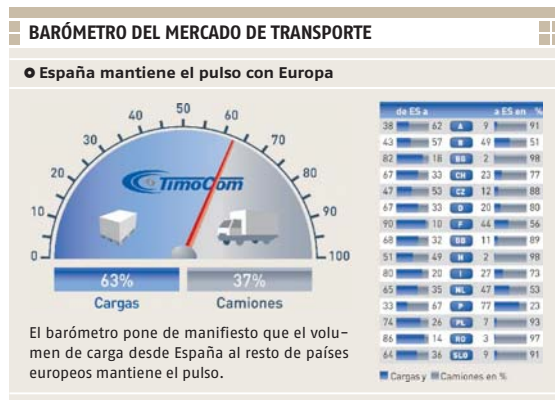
BARÓMETRO DEL MERCADO DE TRANSPORTE

España mantiene el pulso con Europa

0 10 20 30 40 50 60 70 80 90 100

TimoCom

63%
Cargas

37%
Camiones

El barómetro pone de manifiesto que el volumen de carga desde España al resto de países europeos mantiene el pulso.

| de ES a | | | a ES en | % |
|---|---|---|---|---|
| 38 | 62 | A | 9 | 91 |
| 43 | 57 | B | 49 | 51 |
| 82 | 18 | BG | 2 | 98 |
| 67 | 33 | CH | 23 | 77 |
| 47 | 53 | CZ | 12 | 88 |
| 67 | 33 | D | 20 | 80 |
| 90 | 10 | F | 44 | 56 |
| 68 | 32 | GB | 11 | 89 |
| 51 | 49 | H | 2 | 98 |
| 80 | 20 | I | 27 | 73 |
| 65 | 35 | NL | 47 | 53 |
| 33 | 67 | P | 77 | 23 |
| 74 | 26 | PL | 7 | 93 |
| 86 | 14 | RO | 3 | 97 |
| 64 | 36 | SLO | 9 | 91 |

Cargas y Camiones en %